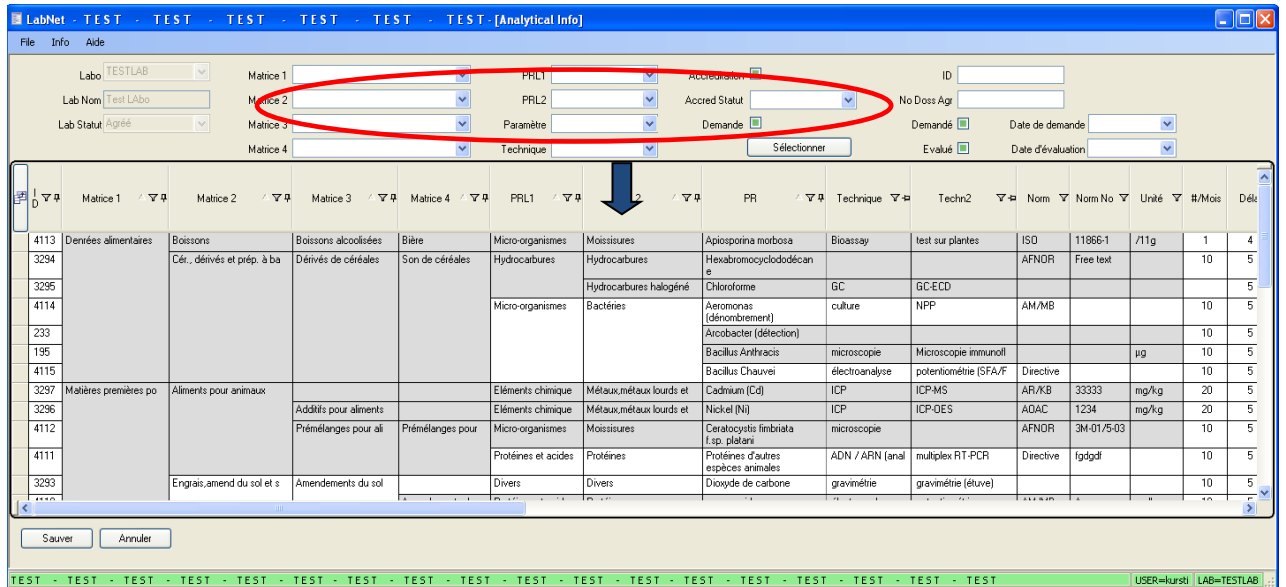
LabNet - TEST - TEST - TEST - TEST - TEST - TEST - [Analytical Info]

File Info Aide

Labo TESTLAB
Lab Nom Test LAbo
Lab Statut Agréé

Matrice 1
Matrice 2
Matrice 3
Matrice 4

PRL1
PRL2
Paramètre
Technique

Accreditation
Accred Statut
Demande

Sélectionner

ID
No Doss Agr
Demandé
Evalué
Date de demande
Date d'évaluation

| ID | Matrice 1 | Matrice 2 | Matrice 3 | Matrice 4 | PRL1 | 2 | PR | Technique | Techn2 | Norm | Norm No | Unité | #/Mois | Délé |
|---|---|---|---|---|---|---|---|---|---|---|---|---|---|---|
| 4113 | Denrées alimentaires | Boissons | Boissons alcoolisées | Bière | Micro-organismes | Moisissures | Apiosporina morbosa | Bioassay | test sur plantes | ISO | 11866-1 | /11g | 1 | 4 |
| 3294 | | Cér., dérivés et prép. à ba | Dérivés de céréales | Son de céréales | Hydrocarbures | Hydrocarbures | Hexabromocyclododécane | | | AFNOR | Free text | | 10 | 5 |
| 3295 | | | | | | Hydrocarbures halogéné | Chloroforme | GC | GC-ECD | | | | | 5 |
| 4114 | | | | | Micro-organismes | Bactéries | Aeromonas (dénombrement) | culture | NPP | AM/MB | | | 10 | 5 |
| 233 | | | | | | | Arcobacter (détection) | | | | | | 10 | 5 |
| 195 | | | | | | | Bacillus Anthracis | microscopie | Microscopie immunofl | | | µg | 10 | 5 |
| 4115 | | | | | | | Bacillus Chauvei | électroanalyse | potentiométrie (SFA/F | Directive | | | 10 | 5 |
| 3297 | Matières premières po | Aliments pour animaux | | | Eléments chimique | Métaux,métaux lourds et | Cadmium (Cd) | ICP | ICP-MS | AR/KB | 33333 | mg/kg | 20 | 5 |
| 3296 | | | Additifs pour aliments | | Eléments chimique | Métaux,métaux lourds et | Nickel (Ni) | ICP | ICP-OES | AOAC | 1234 | mg/kg | 20 | 5 |
| 4112 | | | Prémélanges pour ali | Prémélanges pour | Micro-organismes | Moisissures | Ceratocystis fimbriata f.sp. platani | microscopie | | AFNOR | 3M-01/5-03 | | 10 | 5 |
| 4111 | | | | | Protéines et acides | Protéines | Protéines d'autres espèces animales | ADN / ARN (anal | multiplex RT-PCR | Directive | fgdgdf | | 10 | 5 |
| 3293 | | Engrais,amend du sol et s | Amendements du sol | | Divers | Divers | Dioxyde de carbone | gravimétrie | gravimétrie (étuve) | | | | 10 | 5 |

Sauver Annuler

TEST - TEST - TEST - TEST - TEST - TEST - TEST - TEST - TEST - TEST - TEST - TEST - TEST - TEST - TEST - TEST - TEST - TEST USER=kursti LAB=TESTLAB